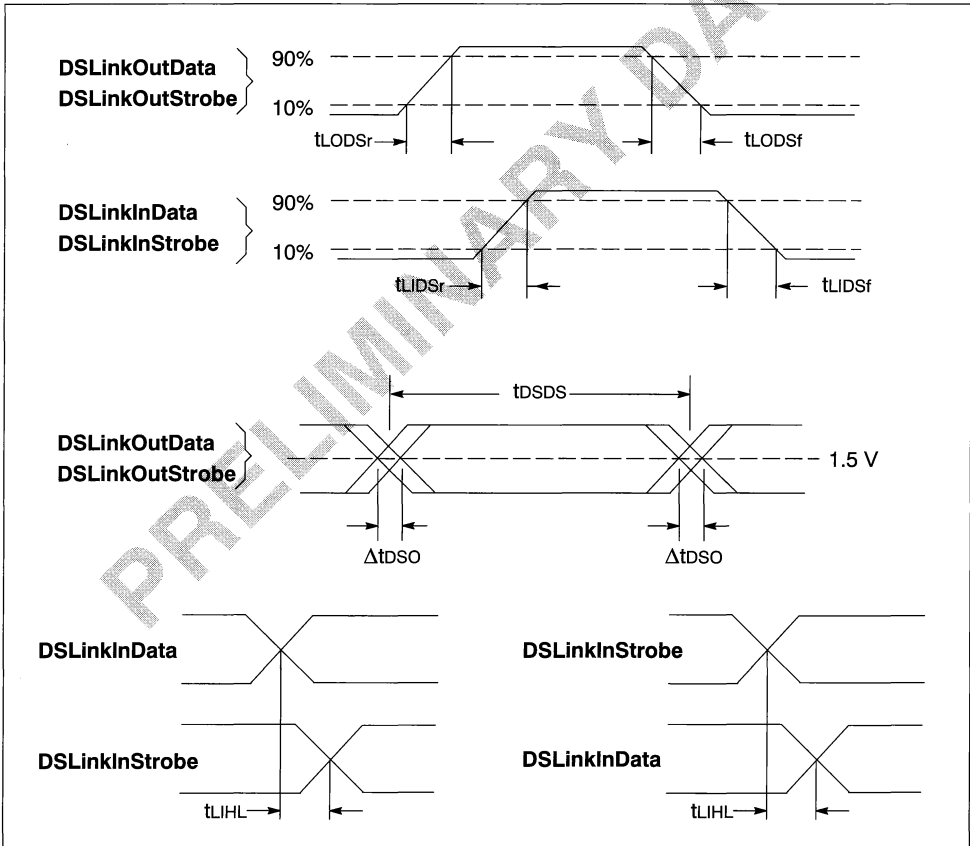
PRELIMINARY DA

DSLinkOutData
DSLinkOutStrobe

90%
10%

$t_{LODSr}$
$t_{LODSf}$

DSLinkInData
DSLinkInStrobe

90%
10%

$t_{LIDSr}$
$t_{LIDSf}$

$t_{DSDS}$

DSLinkOutData
DSLinkOutStrobe

1.5 V

$\Delta t_{DSO}$
$\Delta t_{DSO}$

DSLinkInData
DSLinkInStrobe
$t_{LIHL}$

DSLinkInStrobe
DSLinkInData
$t_{LIHL}$